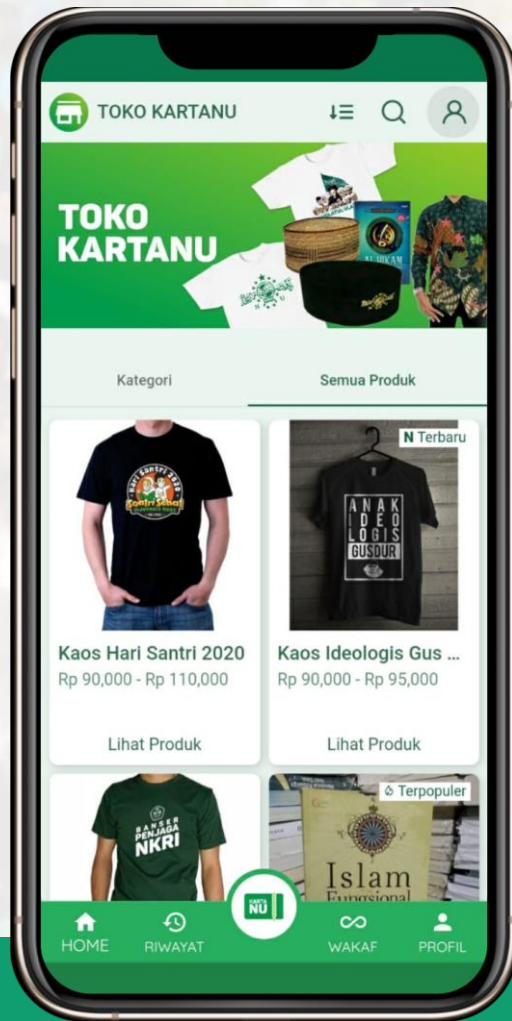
TOKO KARTANU

TOKO KARTANU

Kategori

Semua Produk

Hari Santri 2020

Santri Sehat

N Terbaru

ANAK IDEOLOGIS GUSDUR

Kaos Hari Santri 2020

Rp 90,000 - Rp 110,000

Lihat Produk

Kaos Ideologis Gus ...

Rp 90,000 - Rp 95,000

Lihat Produk

BANSER PENJAGA NKRI

Terpopuler

Islam Fungsional

HOME

RIWAYAT

KARTA NU

WAKAF

PROFIL